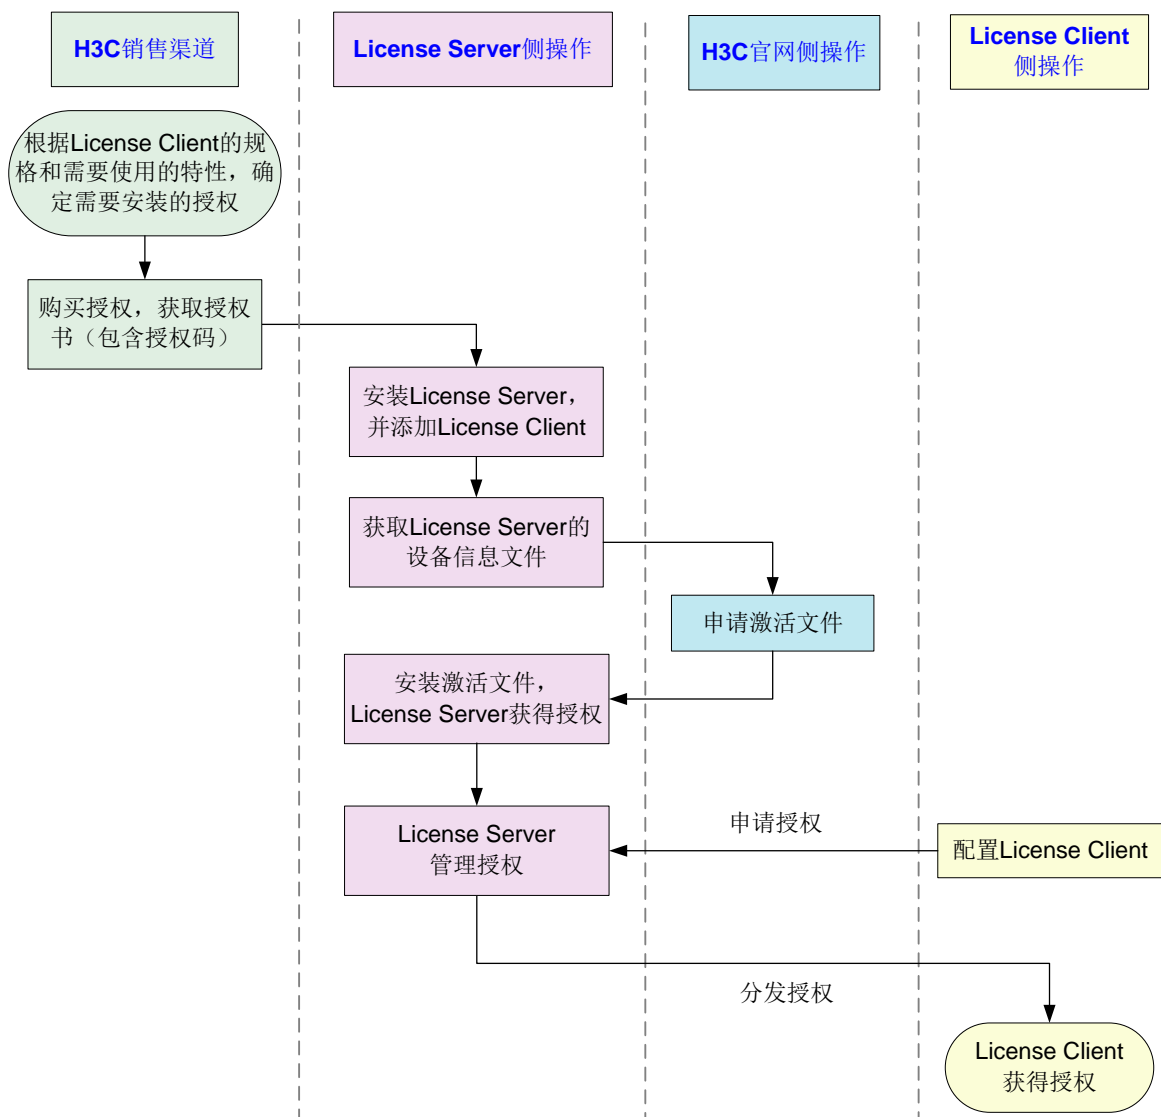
H3C销售渠道

License Server侧操作

H3C官网侧操作

License Client 侧操作

根据License Client的规格和需要使用的特性，确定需要安装的授权

购买授权，获取授权书（包含授权码）

安装License Server，并添加License Client

获取License Server的设备信息文件

申请激活文件

安装激活文件，License Server获得授权

License Server 管理授权

申请授权

配置License Client

分发授权

License Client 获得授权